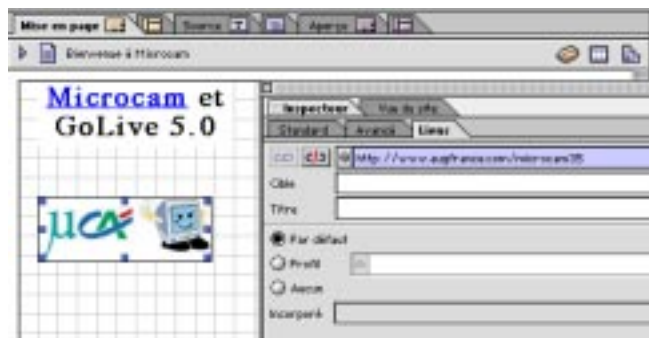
Mise en page | Source | Aperçu

Bienvenue à Microcam

Microcam et GoLive 5.0

Inspecteur | Vue du site

Standard | Avancé | Liens

http://www.augfrance.com/microcam35

Cible

Titre

Par défaut

Profil

Aucun

Incorporé